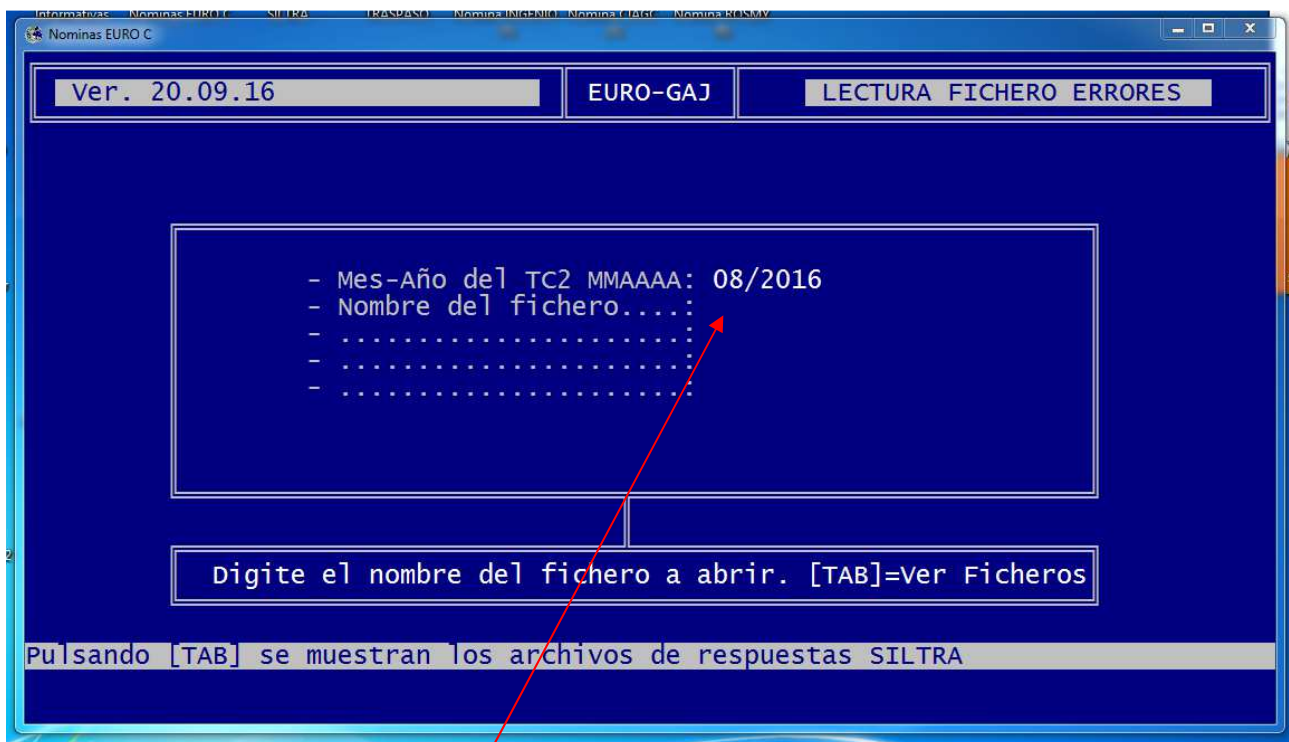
Informativas Nominas EURO C SILTRA TRASPASO Nomina INGENIO Nomina CIAGC Nomina ROSMY

Nominas EURO C

Ver. 20.09.16

EURO-GAJ

LECTURA FICHERO ERRORES

- Mes-Año del TC2 MMAAAA: 08/2016
- Nombre del fichero....:
- .....................:
- .....................:
- .....................:

Digite el nombre del fichero a abrir. [TAB]=Ver Ficheros

Pulsando [TAB] se muestran los archivos de respuestas SILTRA